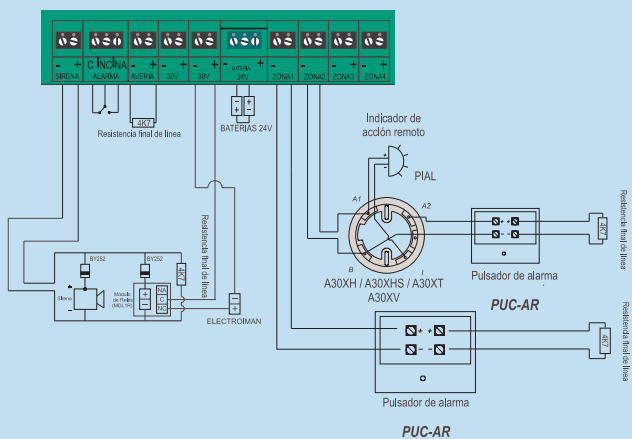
- + C NC NA - + - + - + BATERIAS 24V - + - + - + - + - +
SIRENA ALARMA AVERIA 30V 30V 24V ZONA1 ZONA2 ZONA3 ZONA4

4K7
Resistencia final de línea

BATERIAS 24V

Indicador de acción remoto

PIAL

A1 A2

B I

A30XH / A30XHS / A30XT
A30XV

Pulsador de alarma

Resistencia final de línea

4K7

PUC-AR

Resistencia final de línea

BY252 BY252

Sirena

Módulo de Relés (MDL1R)

NA
C
NC

4K7

Resistencia final de línea

ELECTROIMAN

Pulsador de alarma

4K7

Resistencia final de línea

PUC-AR